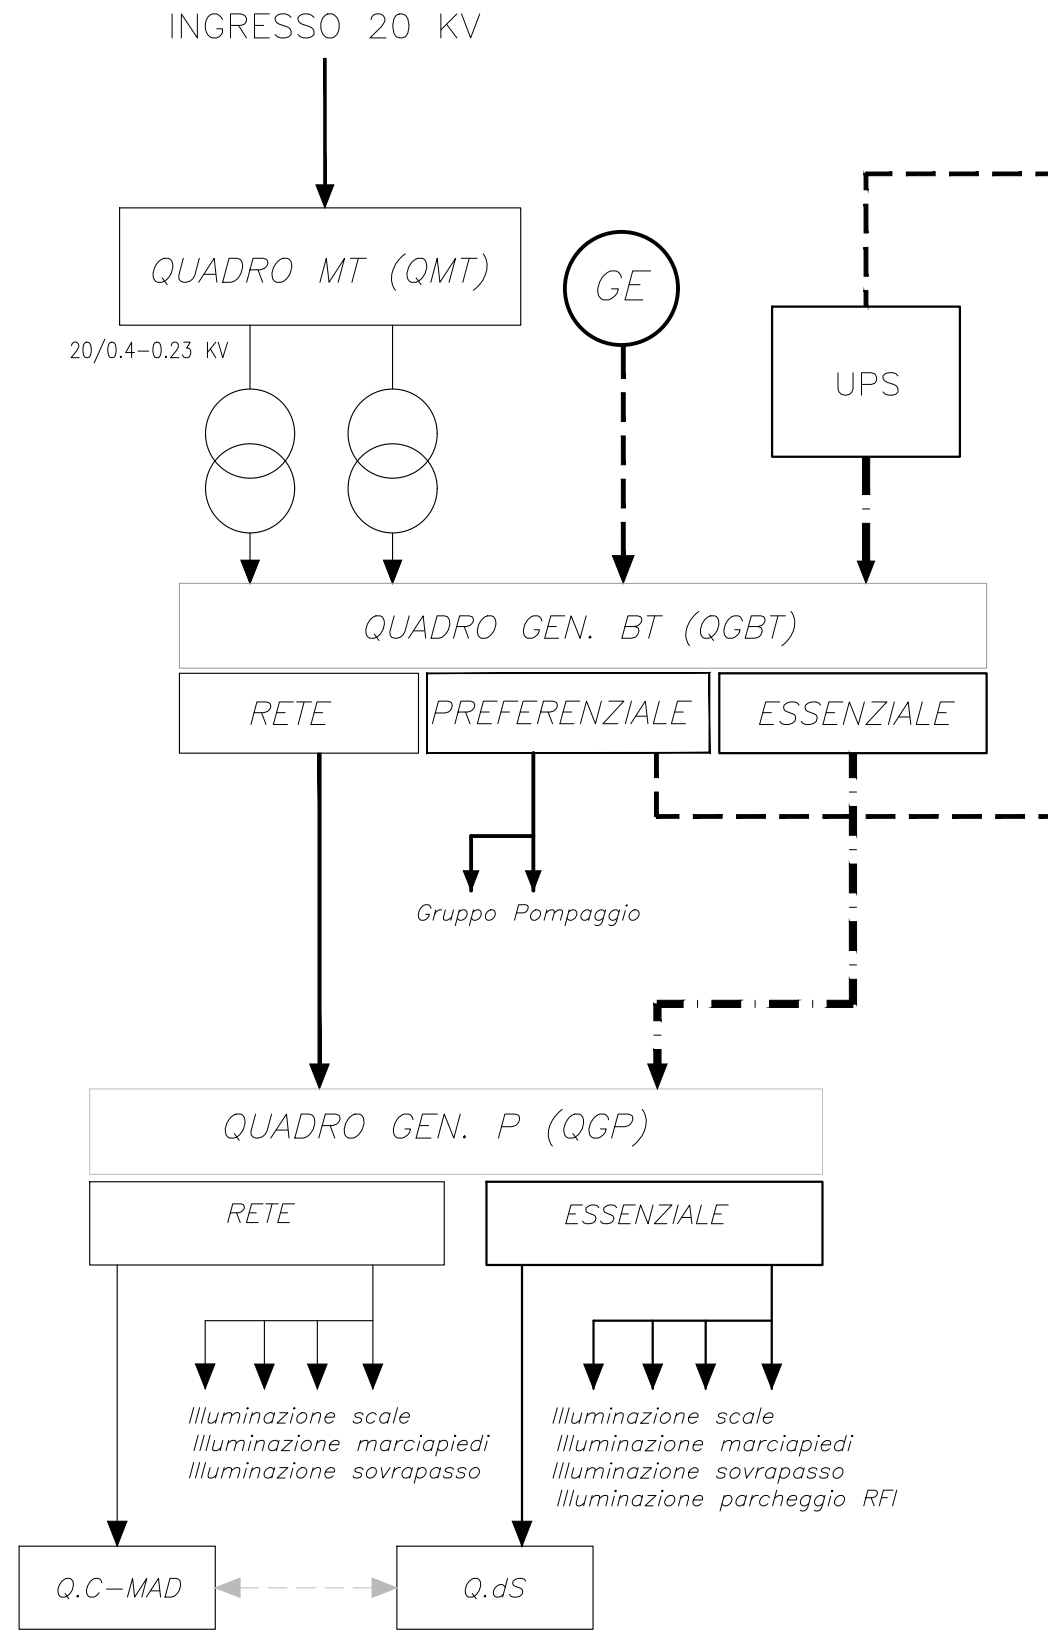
INGRESSO 20 KV

QUADRO MT (QMT)

GE

UPS

20/0.4-0.23 KV

QUADRO GEN. BT (QGBT)

RETE

PREFERENZIALE

ESSENZIALE

Gruppo Pompaggio

QUADRO GEN. P (QGP)

RETE

ESSENZIALE

Illuminazione scale
Illuminazione marciapiedi
Illuminazione sovrapasso

Illuminazione scale
Illuminazione marciapiedi
Illuminazione sovrapasso
Illuminazione parcheggio RFI

Q.C-MAD

Q.dS